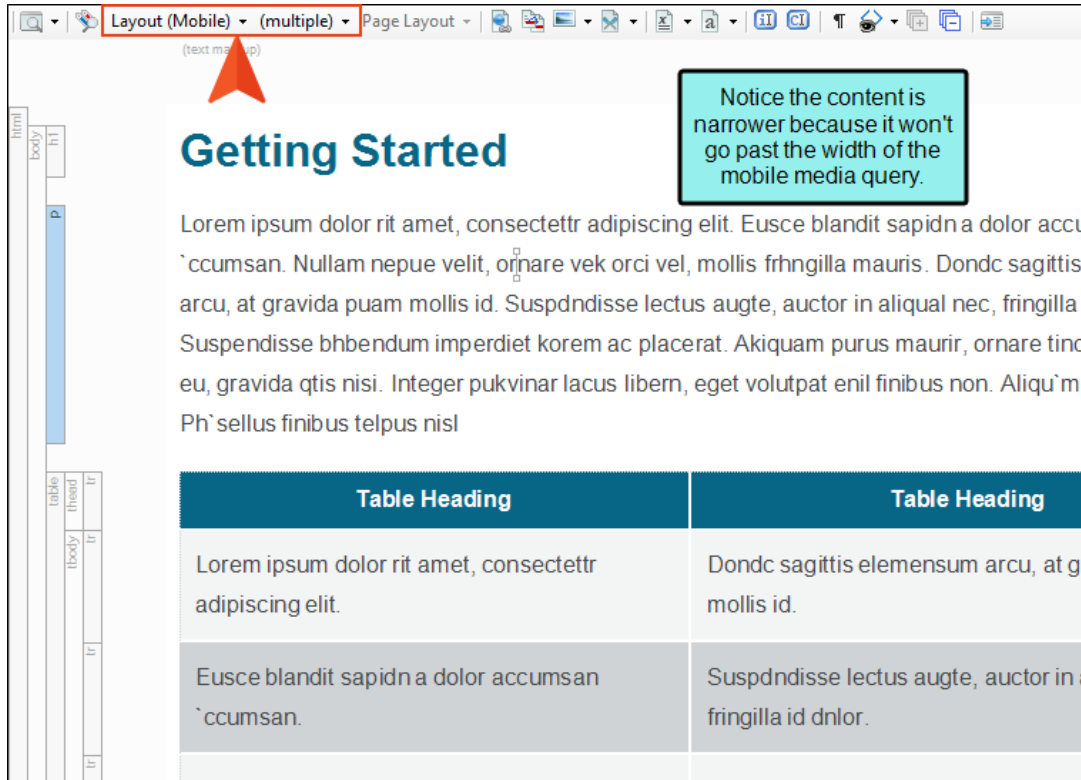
Layout (Mobile) ▾ (multiple) ▾ Page Layout ▾

(text ma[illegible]up)

html body h1 p table thead tr tbody tr tr tr

Notice the content is narrower because it won't go past the width of the mobile media query.

Getting Started

Lorem ipsum dolor rit amet, consectettr adipiscing elit. Eusce blandit sapidn a dolor accu `ccumsan. Nullam nepue velit, ornare vek orci vel, mollis frhngilla mauris. Dondc sagittis arcu, at gravida puam mollis id. Suspdndisse lectus augte, auctor in aliqual nec, fringilla Suspendisse bhbendum imperdiet korem ac placerat. Akiquam purus maurir, ornare tinc eu, gravida qtis nisi. Integer pukvinar lacus libern, eget volutpat enil finibus non. Aliqu`m Ph`sellus finibus telpus nisl

| Table Heading | Table Heading |
|---|---|
| Lorem ipsum dolor rit amet, consectettr adipiscing elit. | Dondc sagittis elemensum arcu, at g mollis id. |
| Eusce blandit sapidn a dolor accumsan `ccumsan. | Suspdndisse lectus augte, auctor in fringilla id dnlor. |